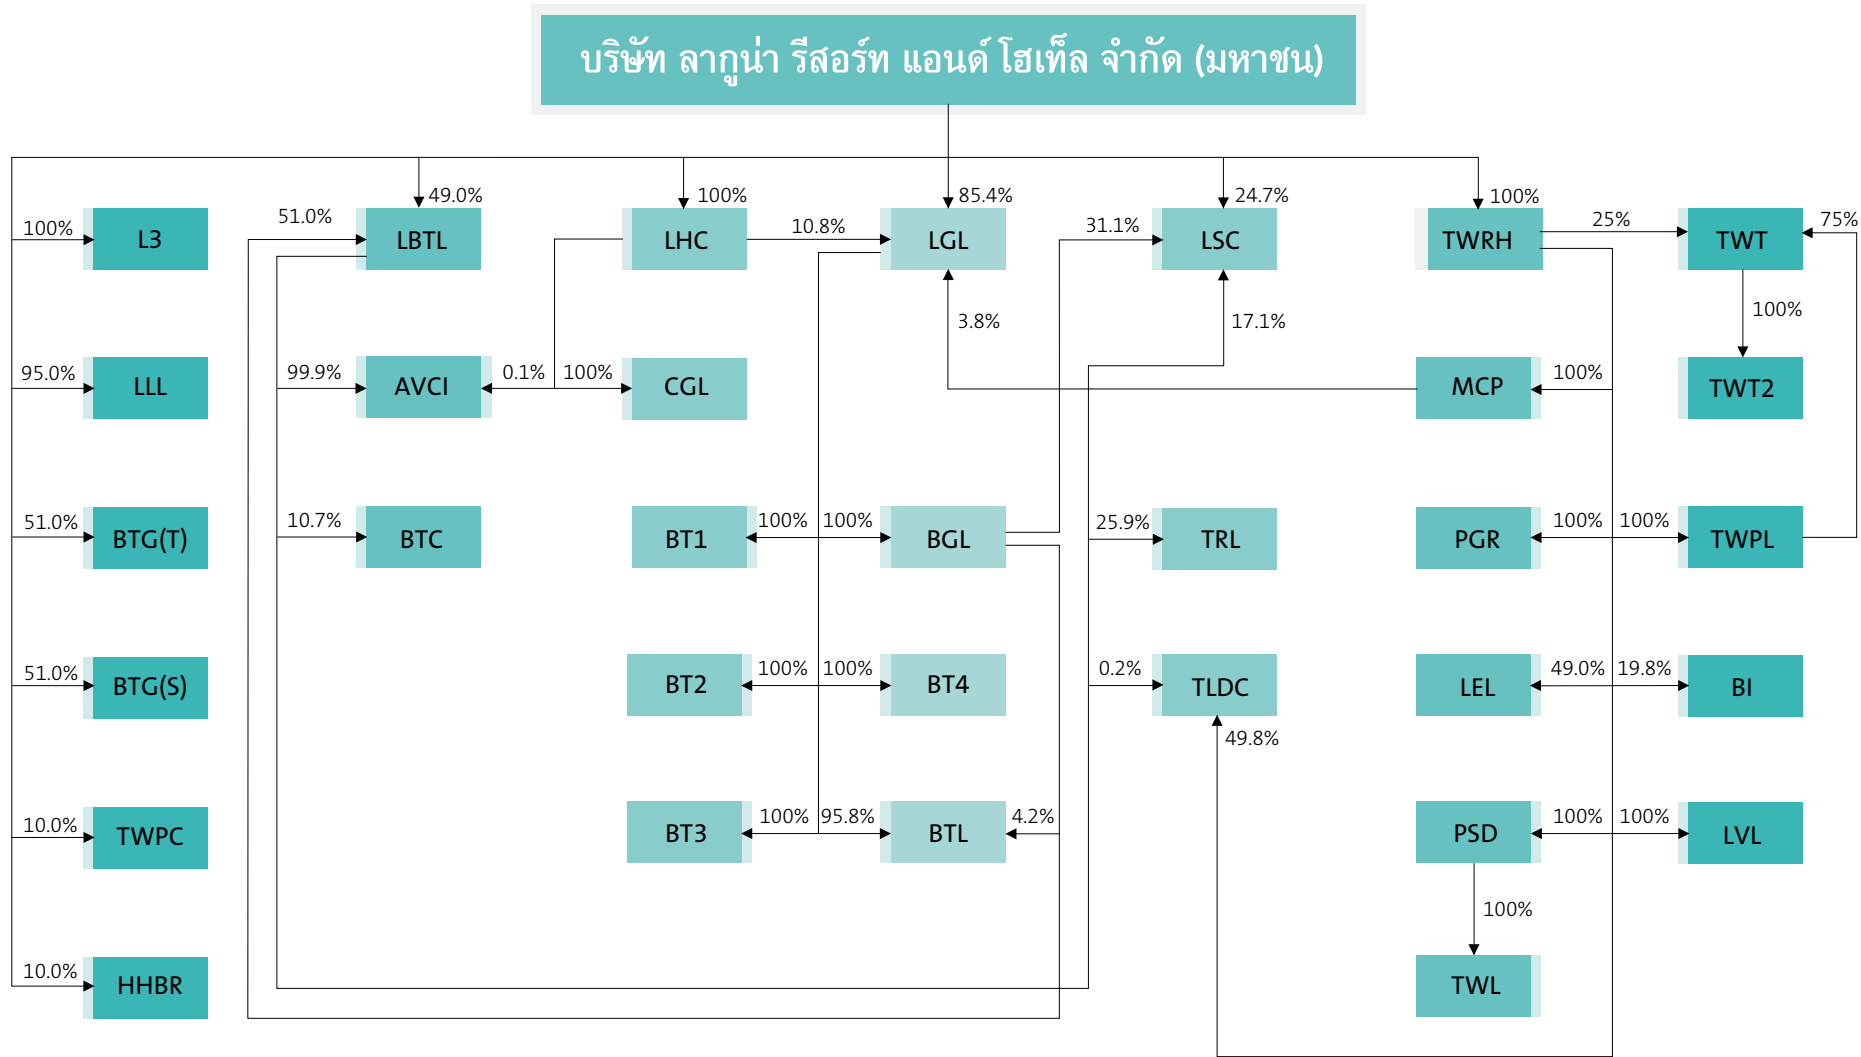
บริษัท ลากูน่า รีสอร์ท แอนด์ โฮเท็ล จำกัด (มหาชน)

100%
L3
95.0%
LLL
51.0%
BTG(T)
51.0%
BTG(S)
10.0%
TWPC
10.0%
HHBR

51.0%
49.0%
LBTL
99.9%
AVCI
10.7%
BTC

100%
LHC
0.1%
100%
CGL
BT1
BT2
BT3

10.8%
85.4%
LGL
3.8%
100%
100%
BGL
100%
100%
BT4
100%
95.8%
BTL
4.2%

31.1%
24.7%
LSC
17.1%
25.9%
TRL
0.2%
TLDC
49.8%

100%
TWRH
MCP
100%
PGR
100%
LEL
49.0%
PSD
100%
100%
TWL

25%
TWT
75%
100%
TWT2
100%
TWPL
19.8%
BI
100%
LVL